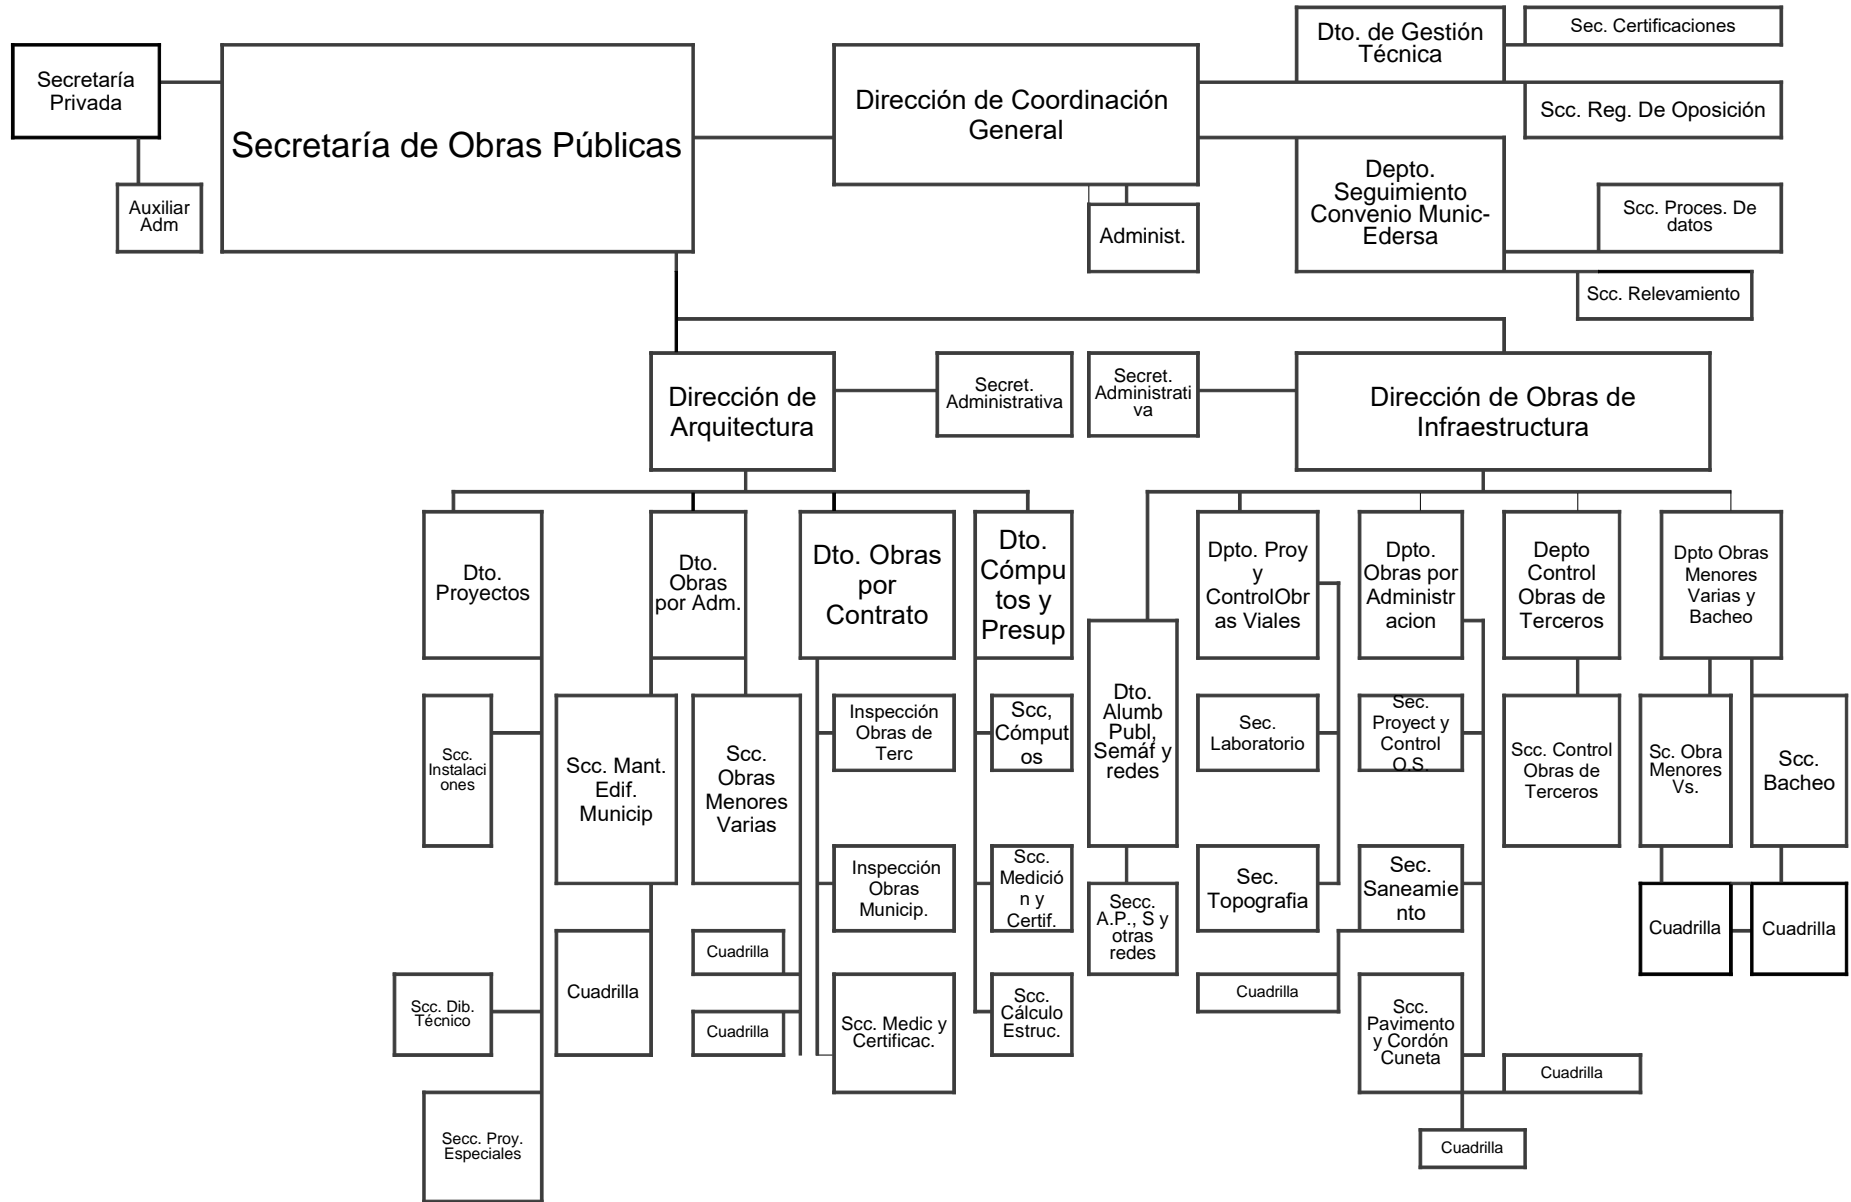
Secretaría Privada

Auxiliar Adm

Secretaría de Obras Públicas

Dirección de Coordinación General

Administ.

Dto. de Gestión Técnica

Sec. Certificaciones

Scc. Reg. De Oposición

Depto. Seguimiento Convenio Munic-Edersa

Scc. Proces. De datos

Scc. Relevamiento

Dirección de Arquitectura

Secret. Administrativa

Secret. Administrativa

Dirección de Obras de Infraestructura

Dto. Proyectos

Scc. Instalaciones

Scc. Dib. Técnico

Secc. Proy. Especiales

Dto. Obras por Adm.

Scc. Mant. Edif. Municip

Cuadrilla

Scc. Obras Menores Varias

Cuadrilla

Cuadrilla

Dto. Obras por Contrato

Inspección Obras de Terc

Inspección Obras Municip.

Scc. Medic y Certificac.

Dto. Cómputos y Presup

Scc, Cómputos

Scc. Medición y Certif.

Scc. Cálculo Estruc.

Dto. Alumb Publ, Semáf y redes

Secc. A.P., S y otras redes

Dpto. Proy y ControlObras Viales

Sec. Laboratorio

Sec. Topografia

Cuadrilla

Dpto. Obras por Administracion

Sec. Proyect y Control O.S.

Sec. Saneamiento

Scc. Pavimento y Cordón Cuneta

Cuadrilla

Cuadrilla

Depto Control Obras de Terceros

Scc. Control Obras de Terceros

Dpto Obras Menores Varias y Bacheo

Sc. Obra Menores Vs.

Cuadrilla

Scc. Bacheo

Cuadrilla